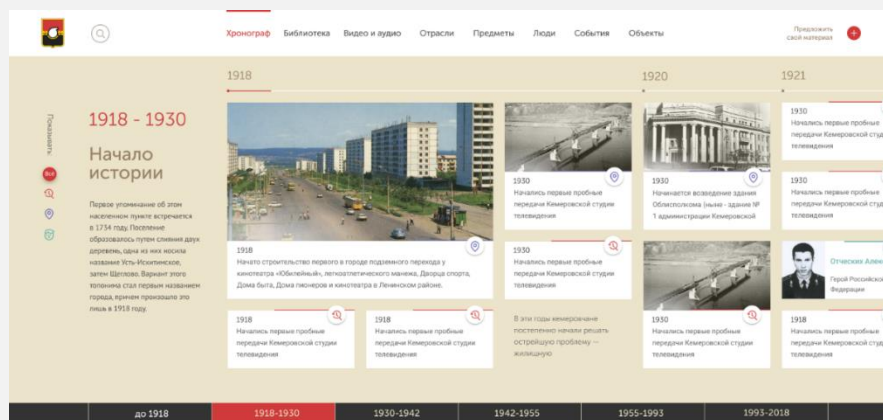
Хронограф Библиотека Видео и аудио Отрасли Предметы Люди События Объекты

Предложить свой материал

1918

1920

1921

Показывать

Все

1918 - 1930

Начало истории

Первое упоминание об этом населенном пункте встречается в 1734 году. Поселение образовалось путем слияния двух деревень, одна из них носила название Усть-Искитимское, затем Щеглово. Вариант этого топонима стал первым названием города, причем произошло это лишь в 1918 году.

1918
Начато строительство первого в городе подземного перехода у кинотеатра «Юбилейный», легкоатлетического манежа, Дворца спорта, Дома быта, Домов пионеров и кинотеатра в Ленинском районе.

1930
Начались первые пробные передачи Кемеровской студии телевидения

1930
Начинается возведение здания Облисполкома (ныне - здание № 1 администрации Кемеровской

1930
Начались первые пробные передачи Кемеровской студи телевидения

1930
Начались первые пробные передачи Кемеровской студии телевидения

1930
Начались первые пробные передачи Кемеровской студи телевидения

1918
Начались первые пробные передачи Кемеровской студии телевидения

1918
Начались первые пробные передачи Кемеровской студии телевидения

В эти годы кемеровчане постепенно начали решать острейшую проблему — жилищную

1930
Начались первые пробные передачи Кемеровской студии телевидения

Отческих Алек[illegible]
Герой Российск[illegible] Федерации

1918
Начались первые пробные передачи Кемеровской студи телевидения

до 1918 | 1918-1930 | 1930-1942 | 1942-1955 | 1955-1993 | 1993-2018